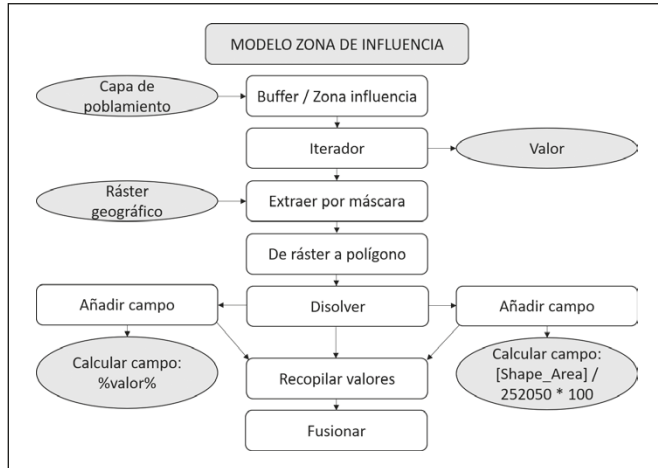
MODELO ZONA DE INFLUENCIA

Capa de poblamiento

Buffer / Zona influencia

Iterador

Valor

Ráster geográfico

Extraer por máscara

De ráster a polígono

Añadir campo

Disolver

Añadir campo

Calcular campo: %valor%

Recopilar valores

Calcular campo: [Shape_Area] / 252050 * 100

Fusionar